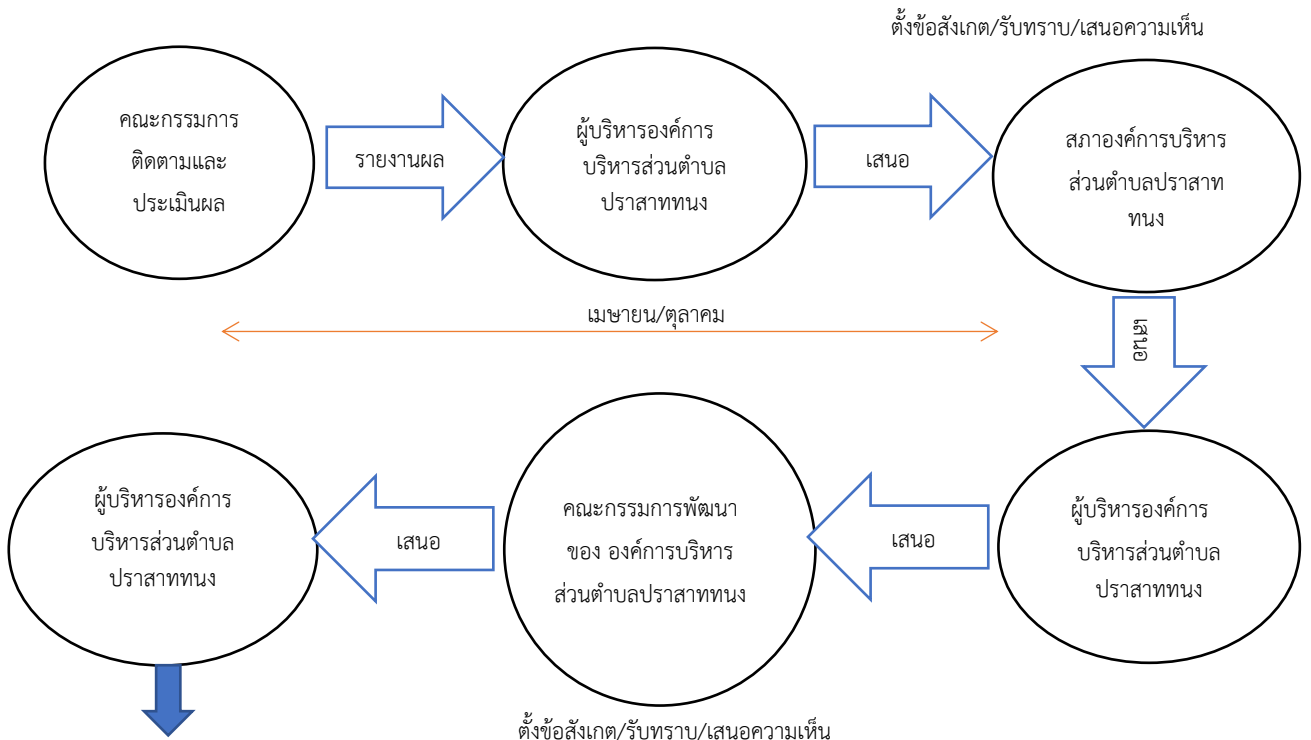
ตั้งข้อสังเกต/รับทราบ/เสนอความเห็น

คณะกรรมการ
ติดตามและ
ประเมินผล

รายงานผล

ผู้บริหารองค์การ
บริหารส่วนตำบล
ปราสาททนง

เสนอ

สภาองค์การบริหาร
ส่วนตำบลปราสาท
ทนง

เมษายน/ตุลาคม

เสนอ

ผู้บริหารองค์การ
บริหารส่วนตำบล
ปราสาททนง

เสนอ

คณะกรรมการพัฒนา
ของ องค์การบริหาร
ส่วนตำบลปราสาททนง

เสนอ

ผู้บริหารองค์การ
บริหารส่วนตำบล
ปราสาททนง

ตั้งข้อสังเกต/รับทราบ/เสนอความเห็น